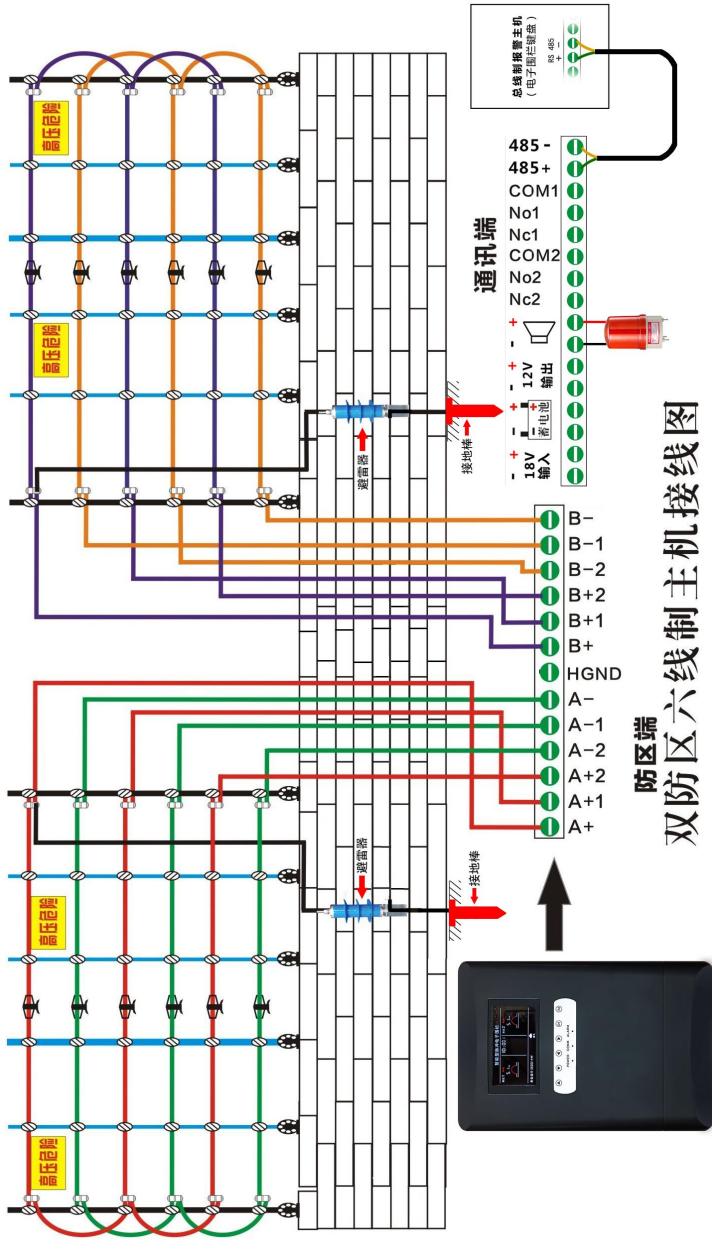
总线制报警主机
（电子围栏键盘）
RS 485
+ -

485 -
485 +
COM1
No1
Nc1
COM2
No2
Nc2
通讯端
- +
12V 输出
- +
蓄电池
- +
18V 输入

高压危险
高压危险
避雷器
接地棒

B−
B−1
B−2
B+2
B+1
B+
HGND
A−
A−1
A−2
A+2
A+1
A+
防区端

双防区六线制主机接线图

避雷器
接地棒
高压危险
高压危险